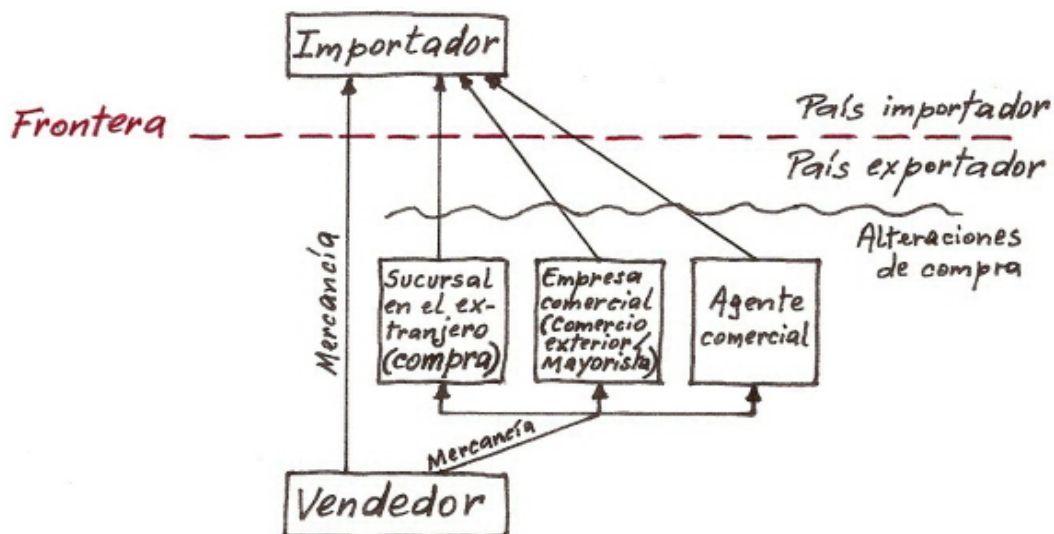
Importador

Frontera

País importador

País exportador

Alteraciones de compra

Mercancía

Sucursal en el extranjero (compra)

Empresa comercial (Comercio exterior/ Mayorista)

Agente comercial

Mercancía

Vendedor